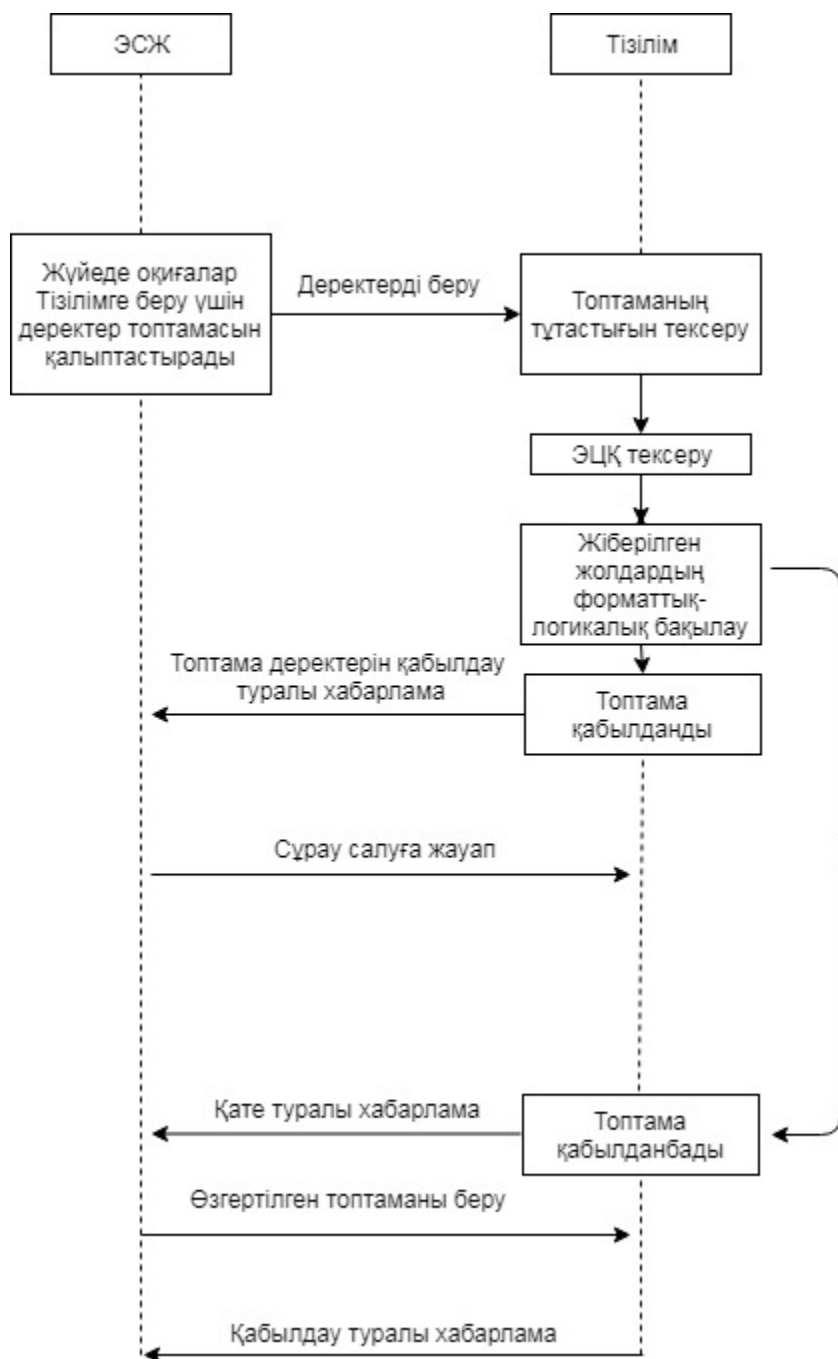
ЭСЖ

Тізілім

Жүйеде оқиғалар Тізілімге беру үшін деректер топтамасын қалыптастырады

Деректерді беру

Топтаманың тұтастығын тексеру

ЭЦҚ тексеру

Жіберілген жолдардың форматтық-логикалық бақылау

Топтама деректерін қабылдау туралы хабарлама

Топтама қабылданды

Сұрау салуға жауап

Қате туралы хабарлама

Топтама қабылданбады

Өзгертілген топтаманы беру

Қабылдау туралы хабарлама